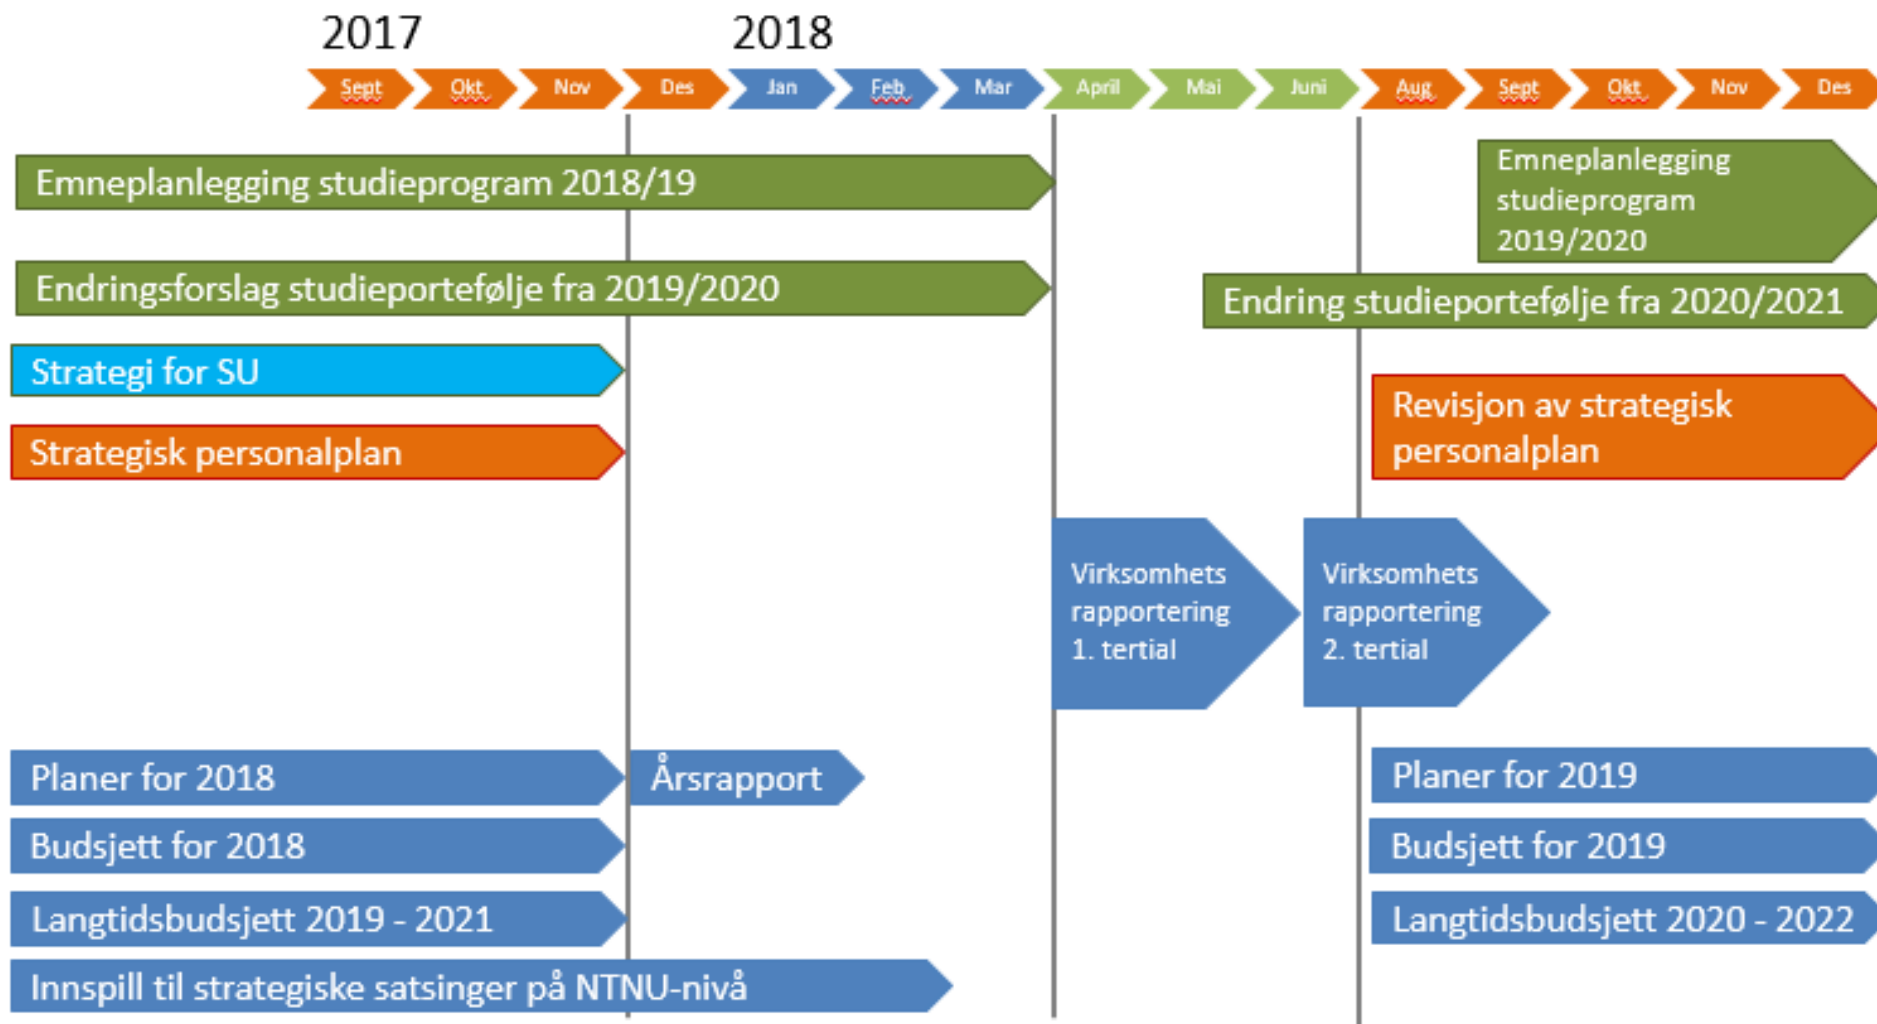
2017 2018

Sept Okt Nov Des Jan Feb Mar April Mai Juni Aug Sept Okt Nov Des

Emneplanlegging studieprogram 2018/19

Emneplanlegging studieprogram 2019/2020

Endringsforslag studieportefølje fra 2019/2020

Endring studieportefølje fra 2020/2021

Strategi for SU

Strategisk personalplan

Revisjon av strategisk personalplan

Virksomhets rapportering 1. tertial

Virksomhets rapportering 2. tertial

Planer for 2018

Årsrapport

Planer for 2019

Budsjett for 2018

Budsjett for 2019

Langtidsbudsjett 2019 - 2021

Langtidsbudsjett 2020 - 2022

Innspill til strategiske satsinger på NTNU-nivå